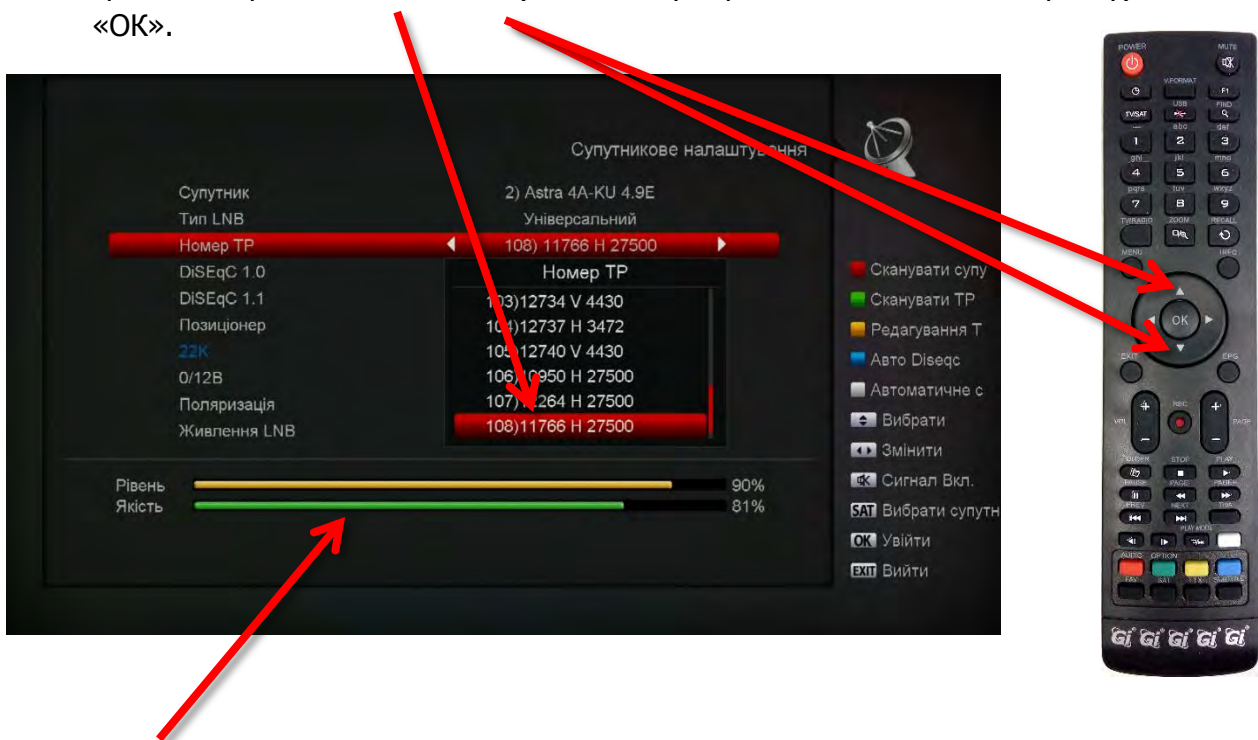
«ОК».

Супутникове налаштування

| | |
|---|---|
| Супутник | 2) Astra 4A-KU 4.9E |
| Тип LNB | Універсальний |
| Номер TP | 108) 11766 H 27500 |
| DiSEqC 1.0 | |
| DiSEqC 1.1 | |
| Позиціонер | |
| 22K | |
| 0/12В | |
| Поляризація | |
| Живлення LNB | |

Номер TP
103)12734 V 4430
104)12737 H 3472
105)12740 V 4430
106)10950 H 27500
107)11264 H 27500
108)11766 H 27500

Рівень 90%
Якість 81%

Сканувати супу
Сканувати TP
Редагування Т
Авто Diseqc
Автоматичне с
Вибрати
Змінити
Сигнал Вкл.
SAT Вибрати супутн
OK Увійти
EXIT Вийти

POWER MUTE
V.FORMAT
F1
TV/SAT USB FIND
abc def
1 2 3
ghi jkl mno
4 5 6
pqrs tuv wxyz
7 8 9
TV/RADIO ZOOM RECALL
MENU INFO
OK
EXIT EPG
VOL REC PAGE
FOLDER STOP PLAY
PAUSE PAGE- PAGE+
PREV NEXT TMS
PLAY MODE
AUDIO OPTION
FAV SAT TTX SUBTITLE
Gi Gi Gi Gi Gi